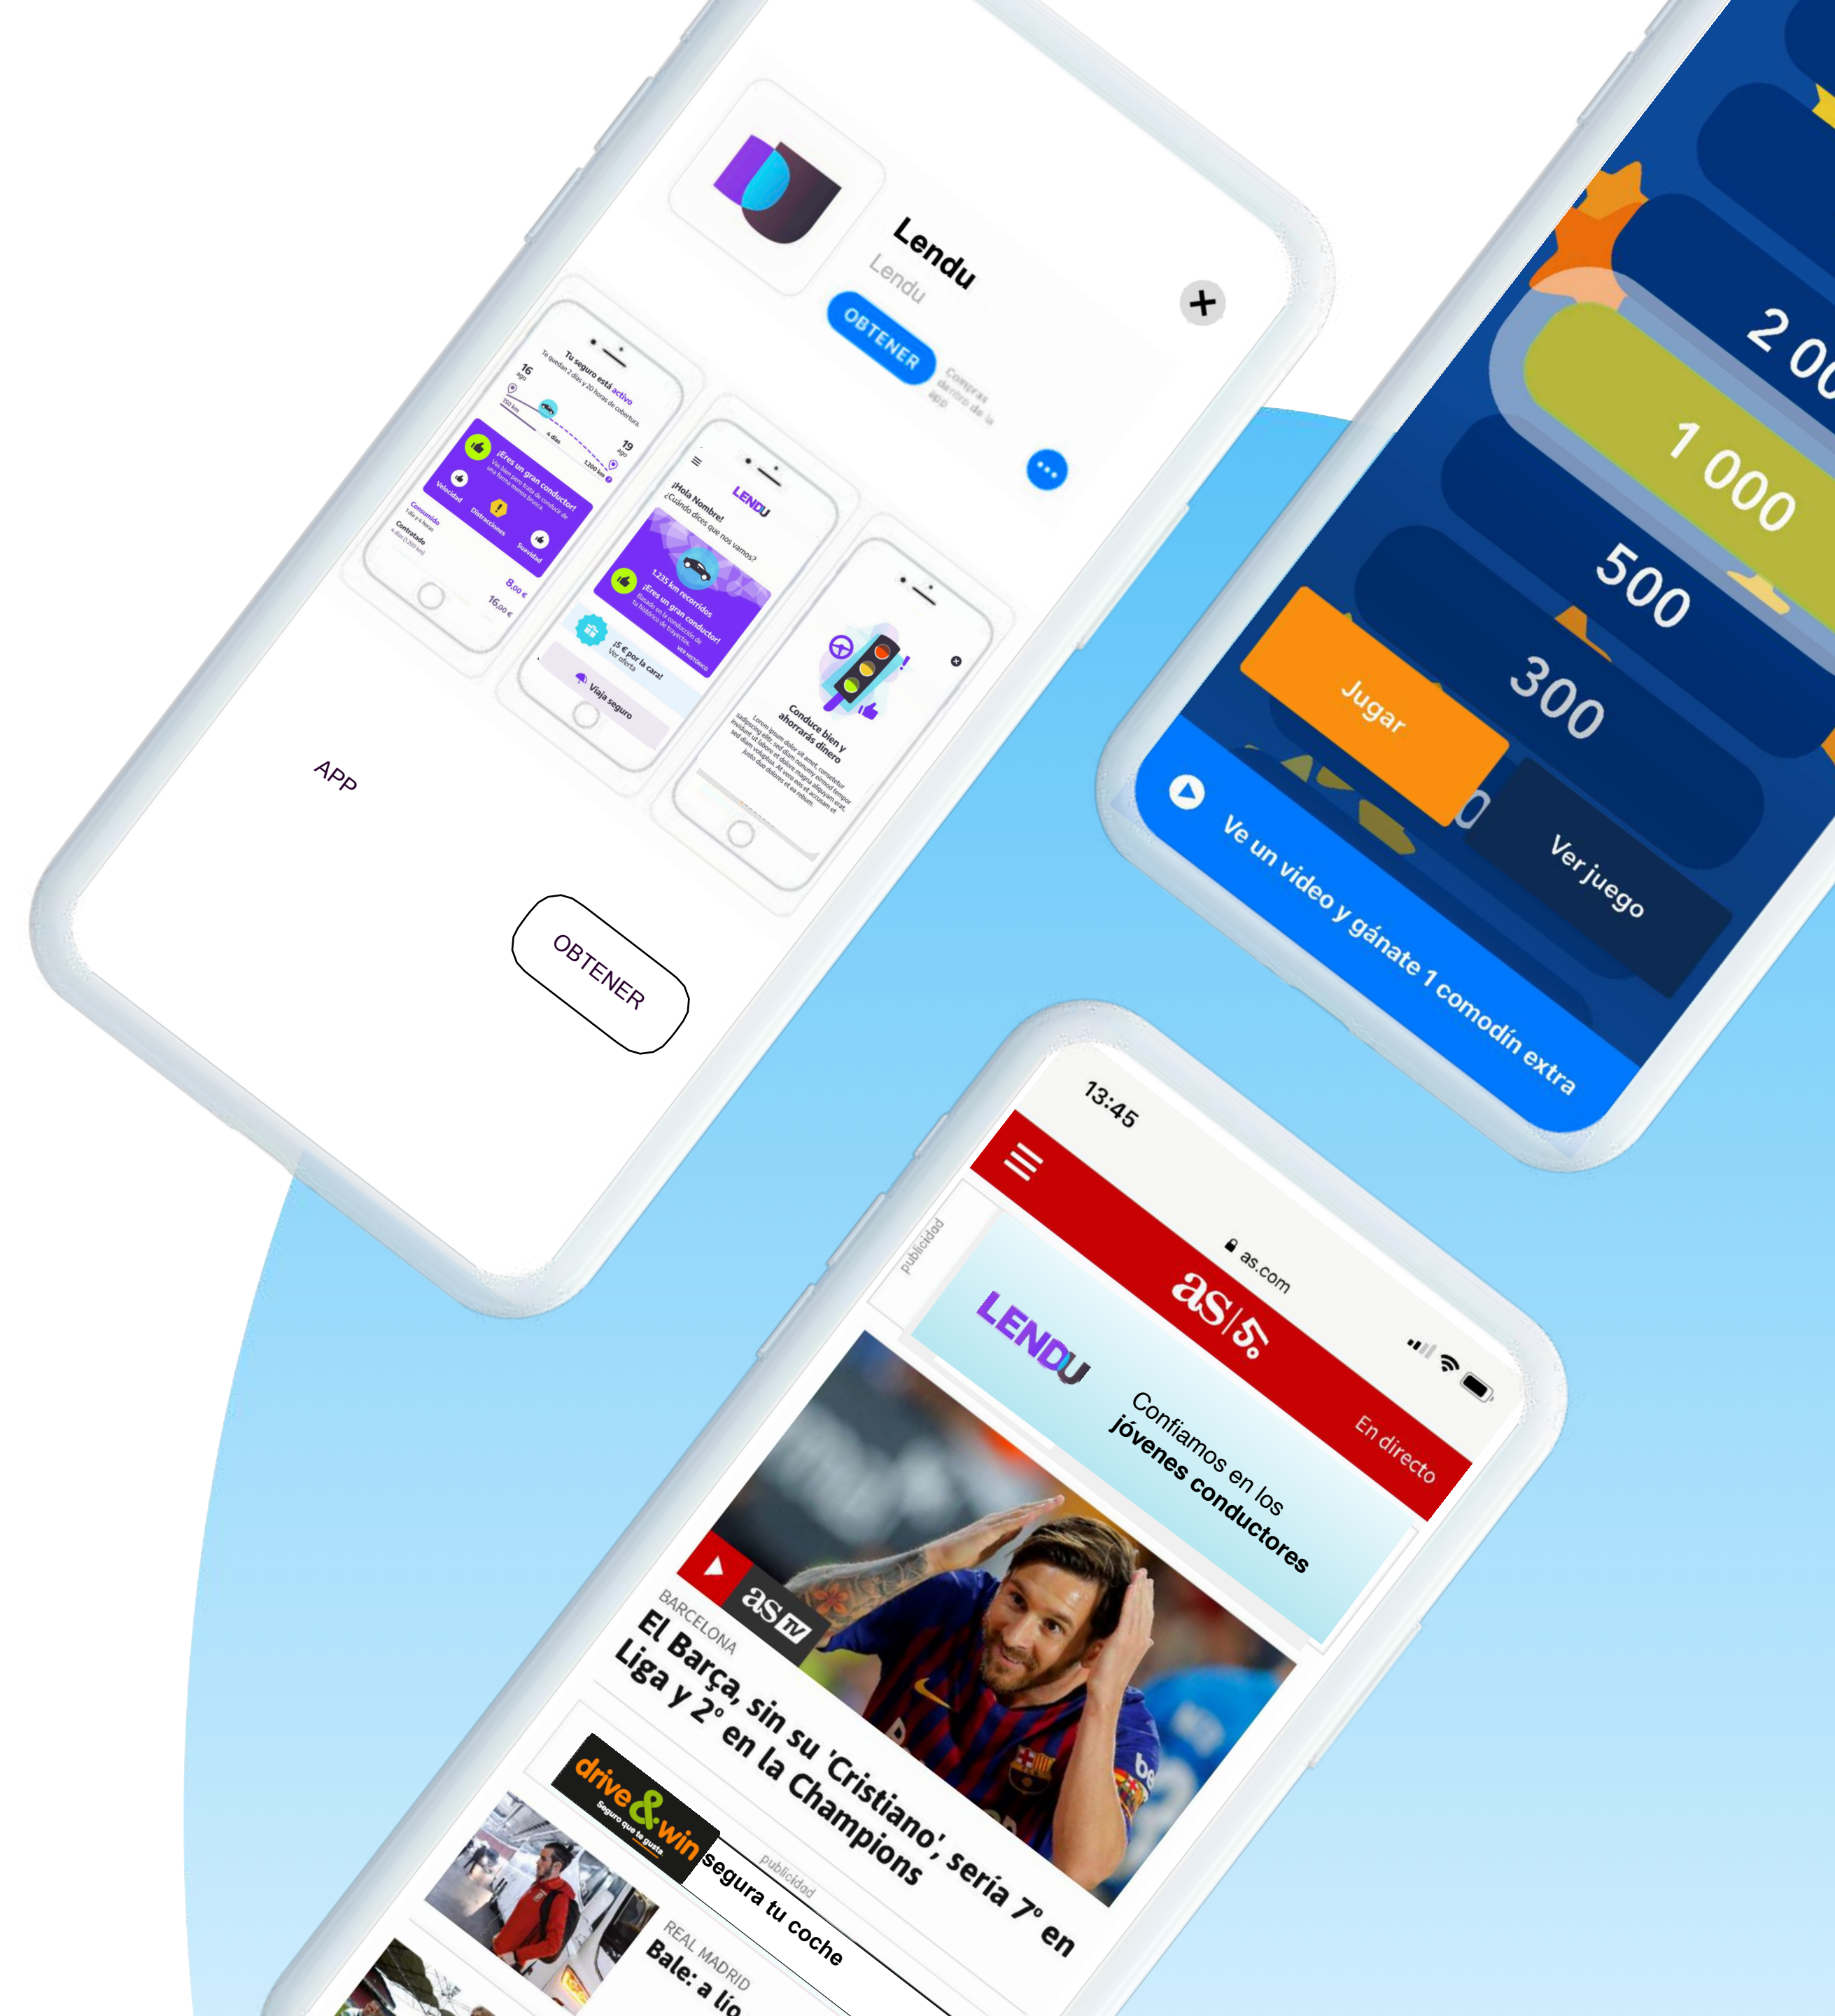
Lendu
Lendu
OBTENER
Compras dentro de la app

Tu seguro está activo
Te quedan 2 días y 20 horas de cobertura
16 ago
19 ago
¡Eres un gran conductor!
Velocidad
Distracciones
Suavidad
Consumido
Contratado
8,00 €
16,00 €

LENDU
¡Hola Nombre!
¿Cuándo dices que nos vamos?
1.235 km recorridos
¡Eres un gran conductor!
¡5 € por la cara!
Ver oferta
Viaja seguro

Conduce bien y ahorrarás dinero

APP

OBTENER

2 00
1 000
500
300
Jugar
Ver juego
Ve un video y gánate 1 comodín extra

13:45
as.com
as
En directo
publicidad
LENDU
Confiamos en los jóvenes conductores
as TV
BARCELONA
El Barça, sin su 'Cristiano', sería 7º en Liga y 2º en la Champions
drive&win
Seguro que te gusta
segura tu coche
publicidad
REAL MADRID
Bale: a lío